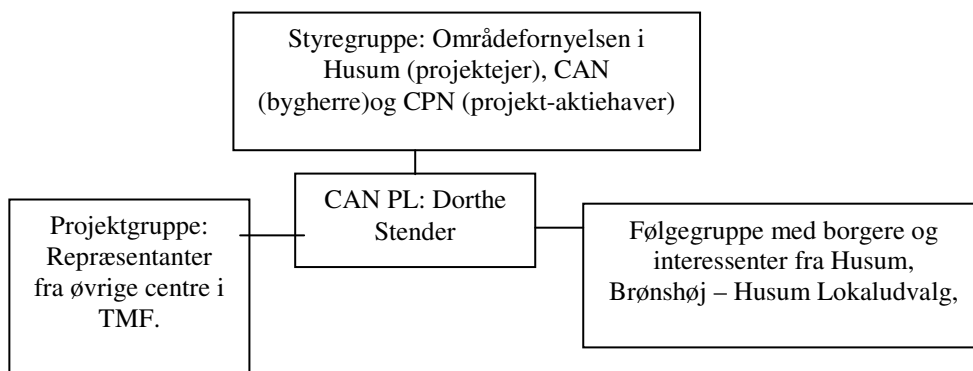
Styregruppe: Områdefornyelsen i Husum (projektejer), CAN (bygherre)og CPN (projekt-aktiehaver)

CAN PL: Dorthe Stender

Projektgruppe: Repræsentanter fra øvrige centre i TMF.

Følgegruppe med borgere og interessenter fra Husum, Brønshøj – Husum Lokaludvalg,